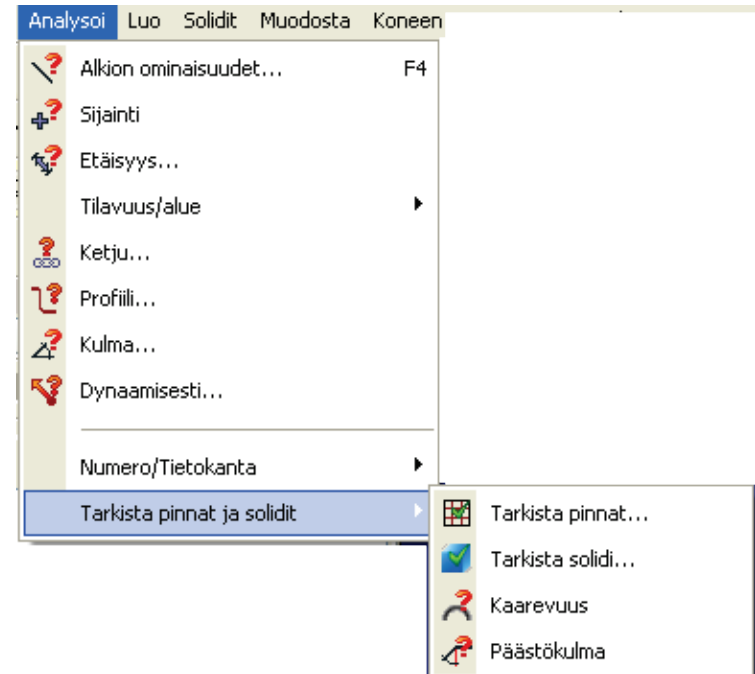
Analysoi Luo Solidit Muodosta Koneen

Alkion ominaisuudet... F4
Sijainti
Etäisyys...
Tilavuus/alue
Ketju...
Profiili...
Kulma...
Dynaamisesti...
Numero/Tietokanta
Tarkista pinnat ja solidit

Tarkista pinnat...
Tarkista solidi...
Kaarevuus
Päästökulma